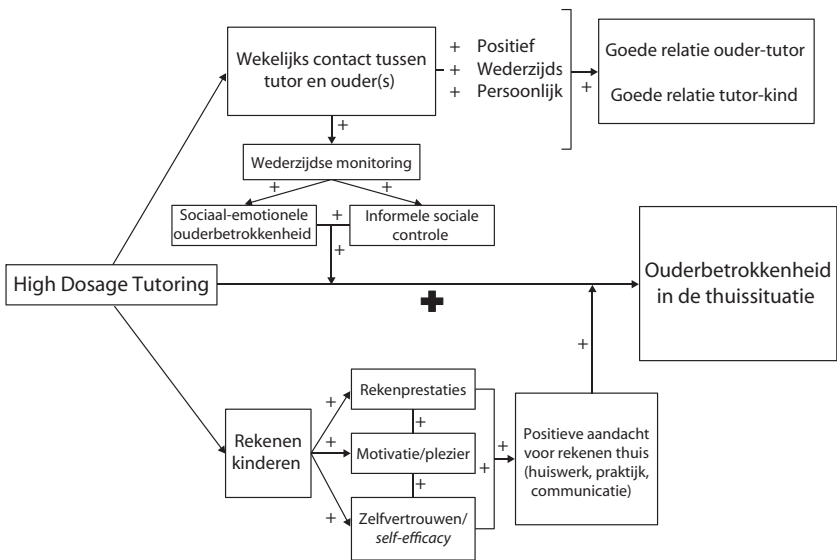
Wekelijks contact tussen tutor en ouder(s)

+ Positief
+ Wederzijds
+ Persoonlijk

Goede relatie ouder-tutor

Goede relatie tutor-kind

+

Wederzijdse monitoring

+ +

Sociaal-emotionele ouderbetrokkenheid

+

Informele sociale controle

+

High Dosage Tutoring

+

Ouderbetrokkenheid in de thuissituatie

+

Rekenen kinderen

+ Rekenprestaties

+

+ Motivatie/plezier

+

+ Zelfvertrouwen/ *self-efficacy*

+

Positieve aandacht voor rekenen thuis (huiswerk, praktijk, communicatie)